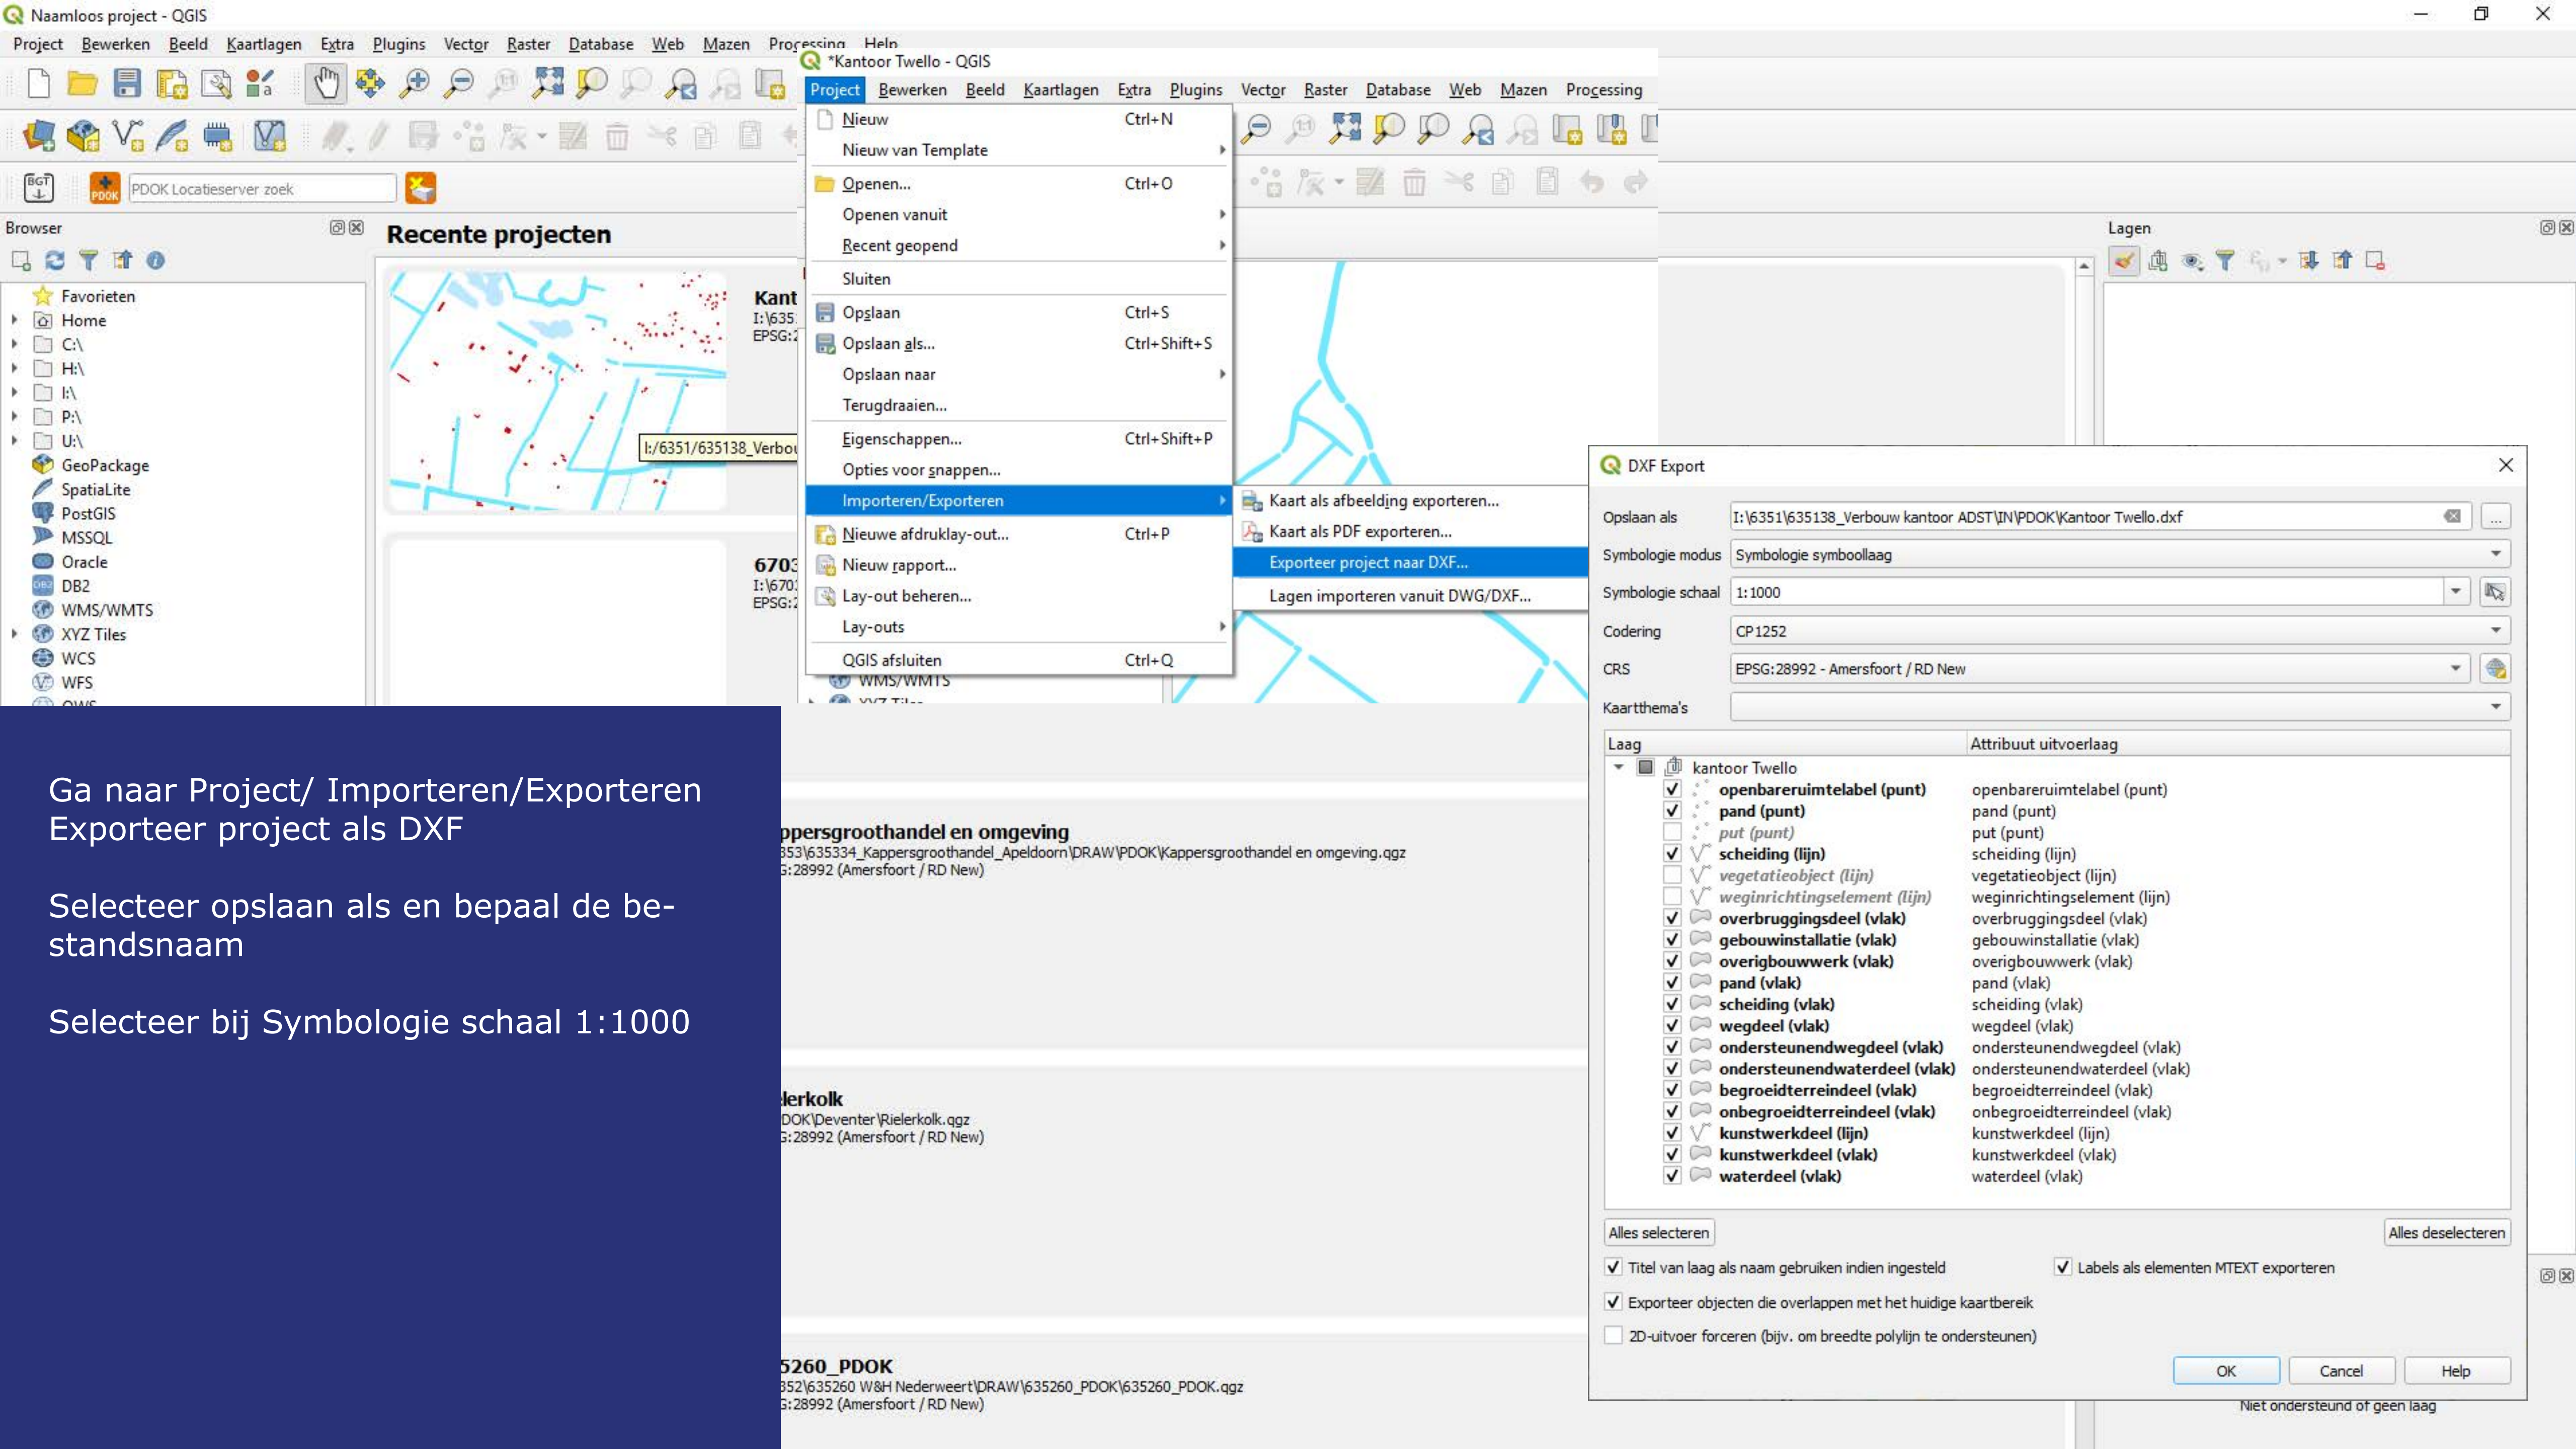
Naamloos project - QGIS

Project Bewerken Beeld Kaartlagen Extra Plugins Vector Raster Database Web Mazen Processing Help

PDOK Locatieserver zoek

Browser

Favorieten
Home
C:\
H:\
I:\
P:\
U:\
GeoPackage
SpatiaLite
PostGIS
MSSQL
Oracle
DB2
WMS/WMTS
XYZ Tiles
WCS
WFS

Recente projecten

Kant
I:\635
EPSG:2

I:/6351/635138_Verbou

6703
I:\670
EPSG:2

*Kantoor Twello - QGIS

Project Bewerken Beeld Kaartlagen Extra Plugins Vector Raster Database Web Mazen Processing

Nieuw Ctrl+N
Nieuw van Template
Openen... Ctrl+O
Openen vanuit
Recent geopend
Sluiten
Opslaan Ctrl+S
Opslaan als... Ctrl+Shift+S
Opslaan naar
Terugdraaien...
Eigenschappen... Ctrl+Shift+P
Opties voor snappen...
Importeren/Exporteren
Nieuwe afdruklay-out... Ctrl+P
Nieuw rapport...
Lay-out beheren...
Lay-outs
QGIS afsluiten Ctrl+Q

Kaart als afbeelding exporteren...
Kaart als PDF exporteren...
Exporteer project naar DXF...
Lagen importeren vanuit DWG/DXF...

WMS/WMTS

Lagen

DXF Export

Opslaan als I:\6351\635138_Verbouw kantoor ADST\IN\PDOK\Kantoor Twello.dxf
Symbologie modus Symbologie symboollaag
Symbologie schaal 1:1000
Codering CP1252
CRS EPSG:28992 - Amersfoort / RD New
Kaartthema's

| Laag | Attribuut uitvoerlaag |
|---|---|
| kantoor Twello | |
| openbareruimtelabel (punt) | openbareruimtelabel (punt) |
| pand (punt) | pand (punt) |
| put (punt) | put (punt) |
| scheiding (lijn) | scheiding (lijn) |
| vegetatieobject (lijn) | vegetatieobject (lijn) |
| weginrichtingselement (lijn) | weginrichtingselement (lijn) |
| overbruggingsdeel (vlak) | overbruggingsdeel (vlak) |
| gebouwinstallatie (vlak) | gebouwinstallatie (vlak) |
| overigbouwwerk (vlak) | overigbouwwerk (vlak) |
| pand (vlak) | pand (vlak) |
| scheiding (vlak) | scheiding (vlak) |
| wegdeel (vlak) | wegdeel (vlak) |
| ondersteunendwegdeel (vlak) | ondersteunendwegdeel (vlak) |
| ondersteunendwaterdeel (vlak) | ondersteunendwaterdeel (vlak) |
| begroeidterreindeel (vlak) | begroeidterreindeel (vlak) |
| onbegroeidterreindeel (vlak) | onbegroeidterreindeel (vlak) |
| kunstwerkdeel (lijn) | kunstwerkdeel (lijn) |
| kunstwerkdeel (vlak) | kunstwerkdeel (vlak) |
| waterdeel (vlak) | waterdeel (vlak) |

Alles selecteren
Alles deselecteren
Titel van laag als naam gebruiken indien ingesteld
Labels als elementen MTEXT exporteren
Exporteer objecten die overlappen met het huidige kaartbereik
2D-uitvoer forceren (bijv. om breedte polylijn te ondersteunen)
OK Cancel Help

Niet ondersteund of geen laag

ppersgroothandel en omgeving
353\635334_Kappersgroothandel_Apeldoorn\DRAW\PDOK\Kappersgroothandel en omgeving.qgz
:28992 (Amersfoort / RD New)

lerkolk
DOK\Deventer\Rielerkolk.qgz
:28992 (Amersfoort / RD New)

5260_PDOK
352\635260 W&H Nederweert\DRAW\635260_PDOK\635260_PDOK.qgz
:28992 (Amersfoort / RD New)

Ga naar Project/ Importeren/Exporteren Exporteer project als DXF

Selecteer opslaan als en bepaal de bestandsnaam

Selecteer bij Symbologie schaal 1:1000